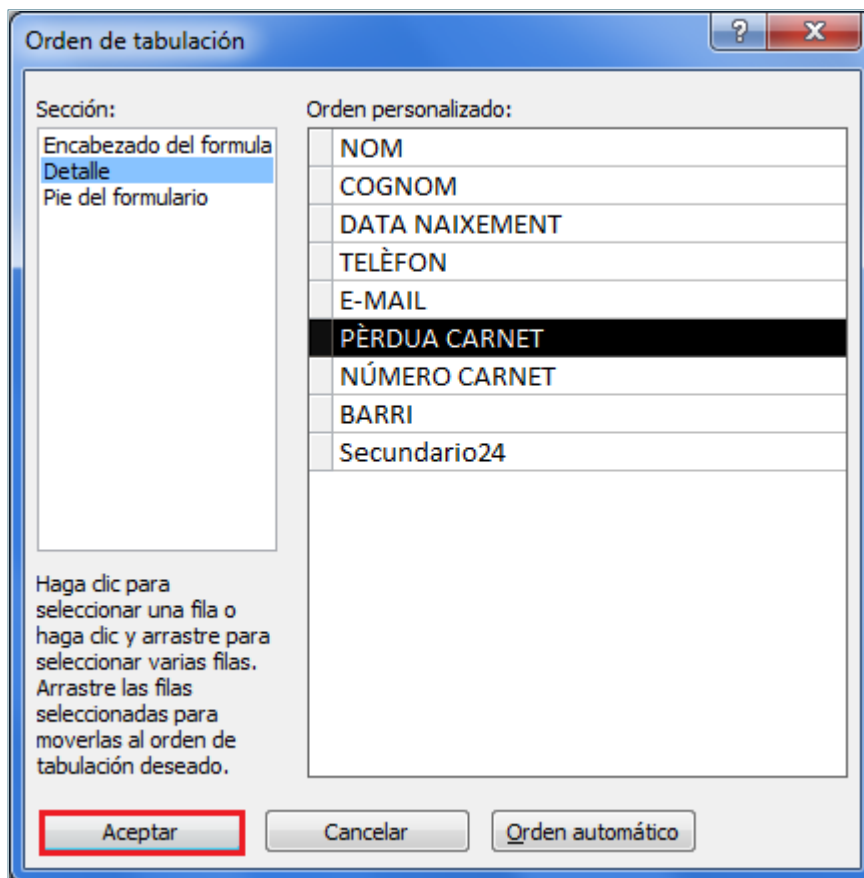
Orden de tabulación

?

X

Sección:

Encabezado del formula
Detalle
Pie del formulario

Orden personalizado:

NOM
COGNOM
DATA NAIXEMENT
TELÈFON
E-MAIL
PÈRDUA CARNET
NÚMERO CARNET
BARRI
Secundario24

Haga clic para seleccionar una fila o haga clic y arrastre para seleccionar varias filas. Arrastre las filas seleccionadas para moverlas al orden de tabulación deseado.

Aceptar

Cancelar

Orden automático